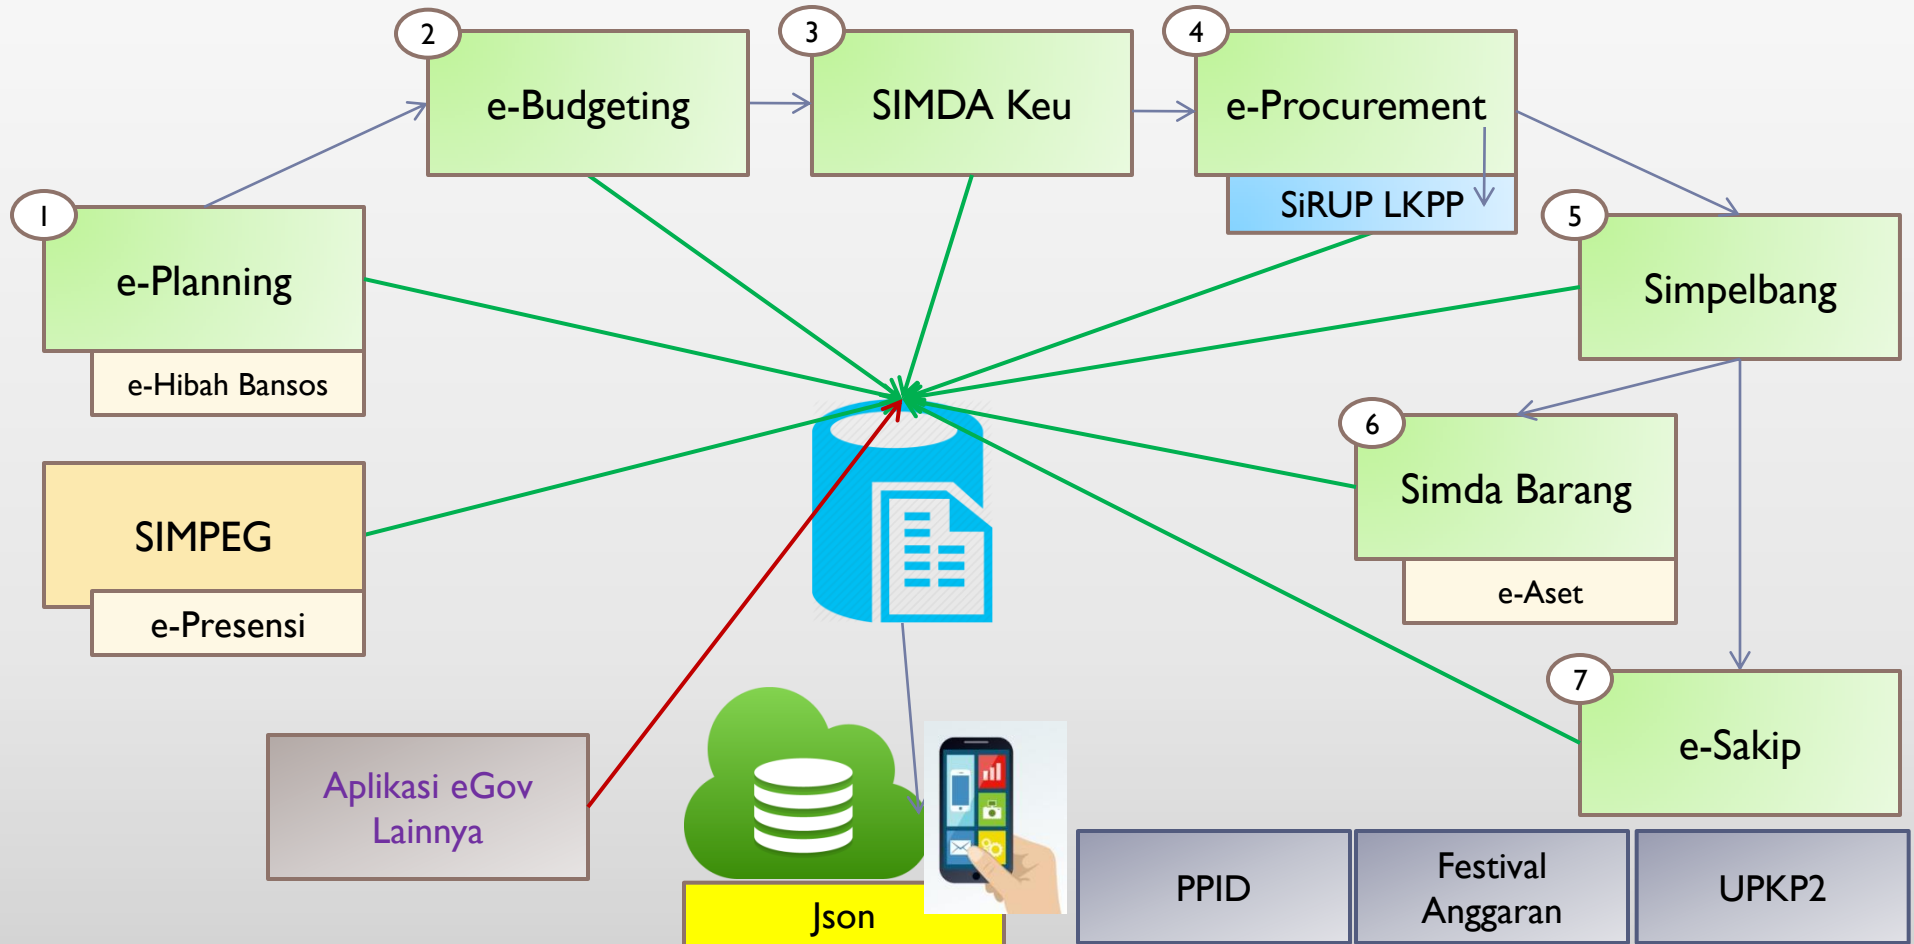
2
e-Budgeting

3
SIMDA Keu

4
e-Procurement

SiRUP LKPP

1
e-Planning

e-Hibah Bansos

5
Simpelbang

SIMPEG

e-Presensi

6
Simda Barang

e-Aset

7
e-Sakip

Aplikasi eGov Lainnya

Json

PPID

Festival Anggaran

UPKP2